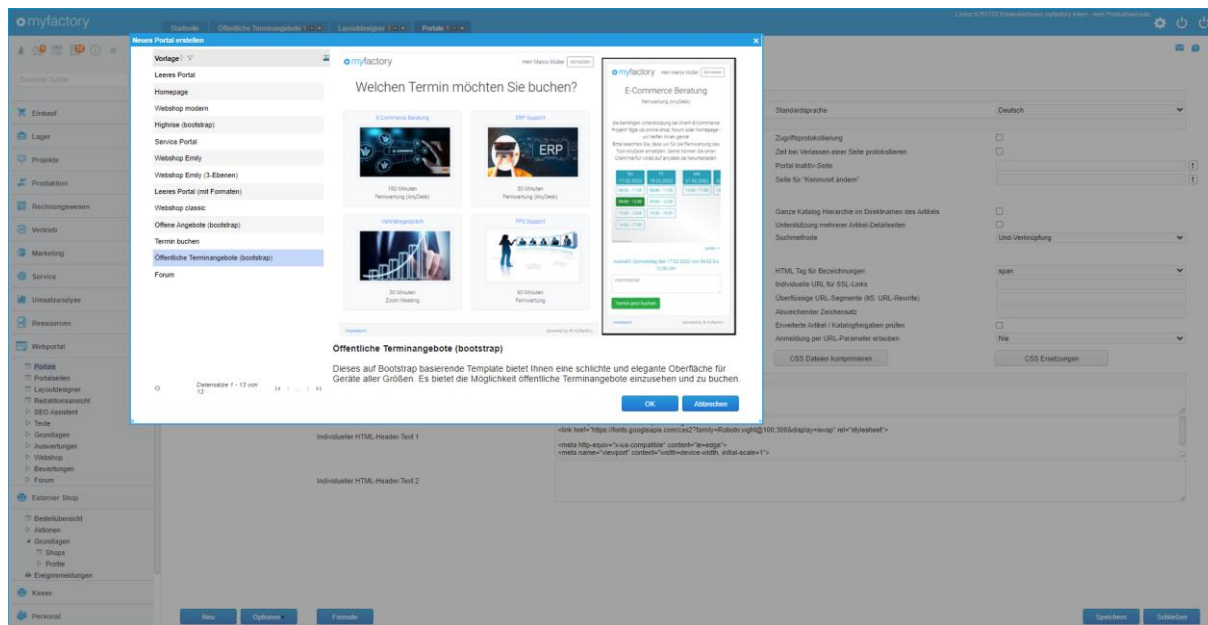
myfactory

Startseite | Öffentliche Terminangebote | Layoutdesigner | Portale

Lizenz 4791723 Entwicklerlizenz myfactory intern - kein Produktivbetrieb

Business Suche

Einkauf
Lager
Projekte
Produktion
Rechnungswesen
Vertrieb
Marketing
Service
Umsatzanalyse
Ressourcen
Webportal
Portale
Portalseiten
Layoutdesigner
Redaktionsansicht
SEO Assistent
Texte
Grundlagen
Auswertungen
Webshop
Bewertungen
Forum
Externer Shop
Bestellübersicht
Aktionen
Grundlagen
Shops
Profile
Ereignismeldungen
Kasse
Personal

Neues Portal erstellen

Vorlage
Leeres Portal
Homepage
Webshop modern
Highrise (bootstrap)
Service Portal
Webshop Emily
Webshop Emily (3-Ebenen)
Leeres Portal (mit Formaten)
Webshop classic
Offene Angebote (bootstrap)
Termin buchen
Öffentliche Terminangebote (bootstrap)
Forum

Datensätze 1 - 13 von 13

myfactory
Herr Marco Müller Anmelden
Welchen Termin möchten Sie buchen?
E-Commerce Beratung
ERP Support
ERP
180 Minuten
Fernwartung (AnyDesk)
30 Minuten
Fernwartung (AnyDesk)
Vertriebsgespräch
PPS Support
30 Minuten
Zoom Meeting
60 Minuten
Fernwartung

myfactory Herr Marco Müller Anmelden
E-Commerce Beratung
Fernwartung (AnyDesk)
Termin jetzt buchen

Öffentliche Terminangebote (bootstrap)

Dieses auf Bootstrap basierende Template bietet Ihnen eine schlichte und elegante Oberfläche für Geräte aller Größen. Es bietet die Möglichkeit öffentliche Terminangebote einzusehen und zu buchen.

OK
Abbrechen

Standardsprache | Deutsch
Zugriffsprotokollierung
Zeit bei Verlassen einer Seite protokollieren
Portal Inaktiv-Seite
Seite für "Kennwort ändern"
Ganze Katalog Hierarchie im Direktnamen des Artikels
Unterstützung mehrerer Artikel-Detailseiten
Suchmethode | Und-Verknüpfung
HTML Tag für Bezeichnungen | span
Individuelle URL für SSL-Links
Überflüssige URL-Segmente (IIS: URL-Rewrite)
Abweichender Zeichensatz
Erweiterte Artikel / Katalogfreigaben prüfen
Anmeldung per URL-Parameter erlauben | Nie
CSS Dateien komprimieren
CSS Ersetzungen

Individueller HTML-Header-Text 1
<link href="https://fonts.googleapis.com/css2?family=Roboto:wght@100;300&display=swap" rel="stylesheet">
<meta http-equiv="x-ua-compatible" content="ie=edge">
<meta name="viewport" content="width=device-width, initial-scale=1">

Individueller HTML-Header-Text 2

Neu
Optionen
Formate
Speichern
Schließen